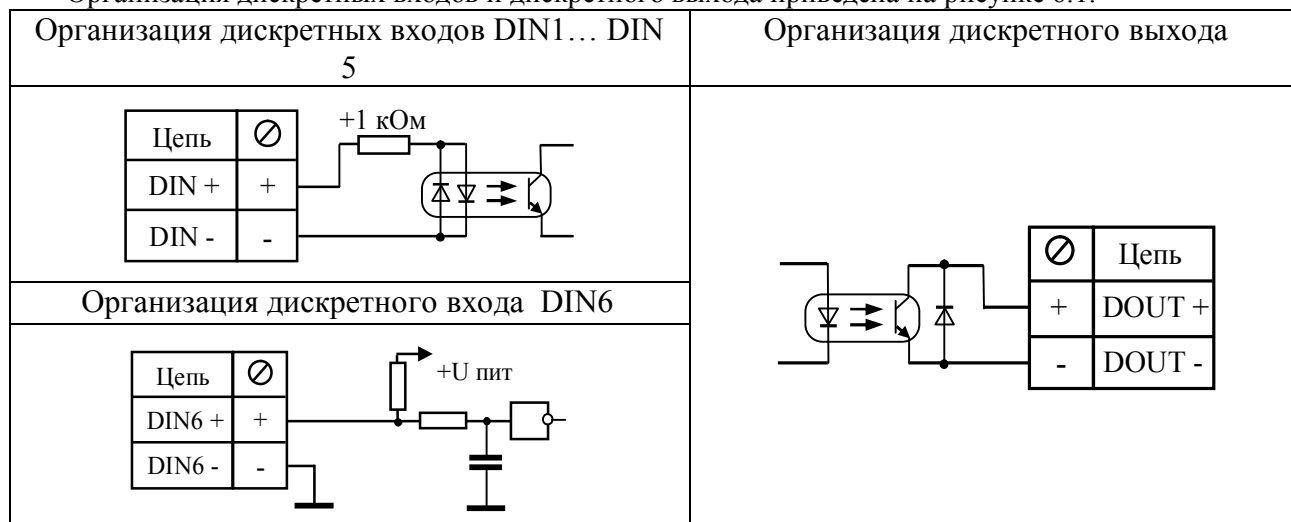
Организация дискретных входов и дискретного выхода приведена на рисунке 6.1.

| Организация дискретных входов DIN1… DIN 5 | Организация дискретного выхода |
|---|---|
| Цепь ⊘ DIN + + DIN - - +1 кОм | ⊘ Цепь + DOUT + - DOUT - |
| Организация дискретного входа DIN6 | |
| Цепь ⊘ DIN6 + + DIN6 - - +U пит | |